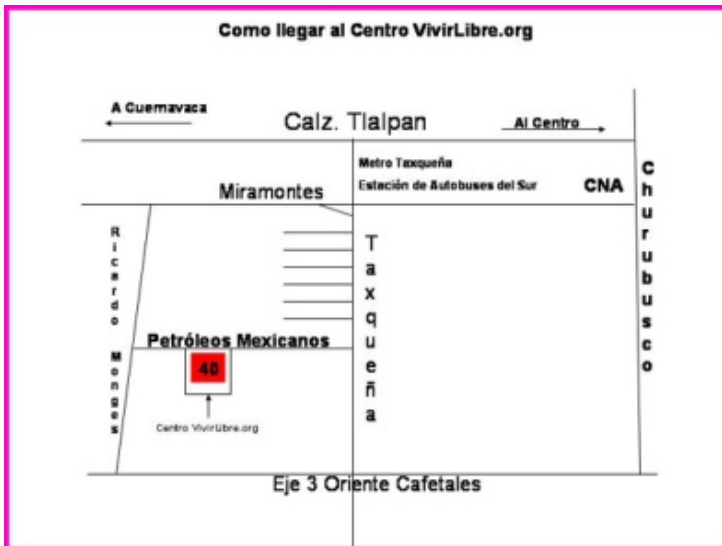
Como llegar al Centro VivirLibre.org

A Cuernavaca

Calz. Tlalpan

Al Centro

Metro Taxqueña

Estación de Autobuses del Sur

CNA

Miramontes

Churubusco

Ricardo Monges

Taxqueña

Petróleos Mexicanos

48

Centro VivirLibre.org

Eje 3 Oriente Cafetales